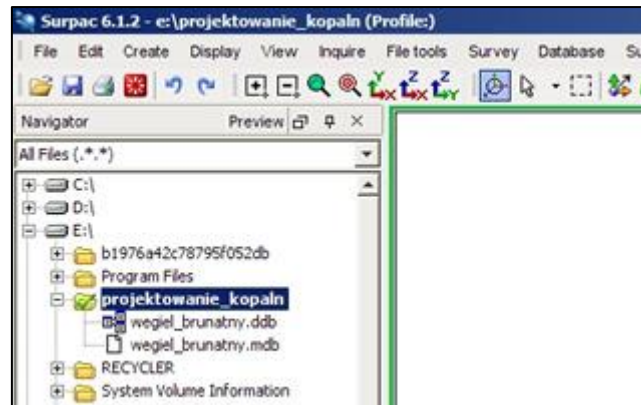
Surpac 6.1.2 - e:\projektowanie_kopaln (Profile:)

File Edit Create Display View Inquire File tools Survey Database Su

Navigator Preview

All Files (.*.*)

C:\
D:\
E:\
b1976a42c78795f052db
Program Files
projektowanie_kopaln
wegiel_brunatny.ddb
wegiel_brunatny.mdb
RECYCLER
System Volume Information